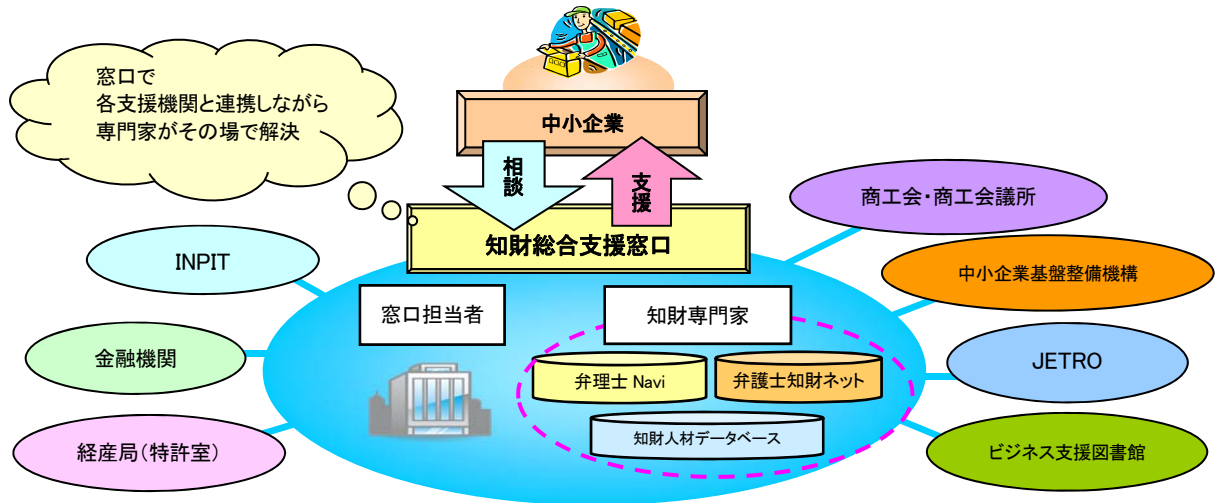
窓口で
各支援機関と連携しながら
専門家がその場で解決

中小企業

相談

支援

知財総合支援窓口

窓口担当者

知財専門家

弁理士 Navi

弁護士知財ネット

知財人材データベース

INPIT

金融機関

経産局(特許室)

商工会・商工会議所

中小企業基盤整備機構

JETRO

ビジネス支援図書館